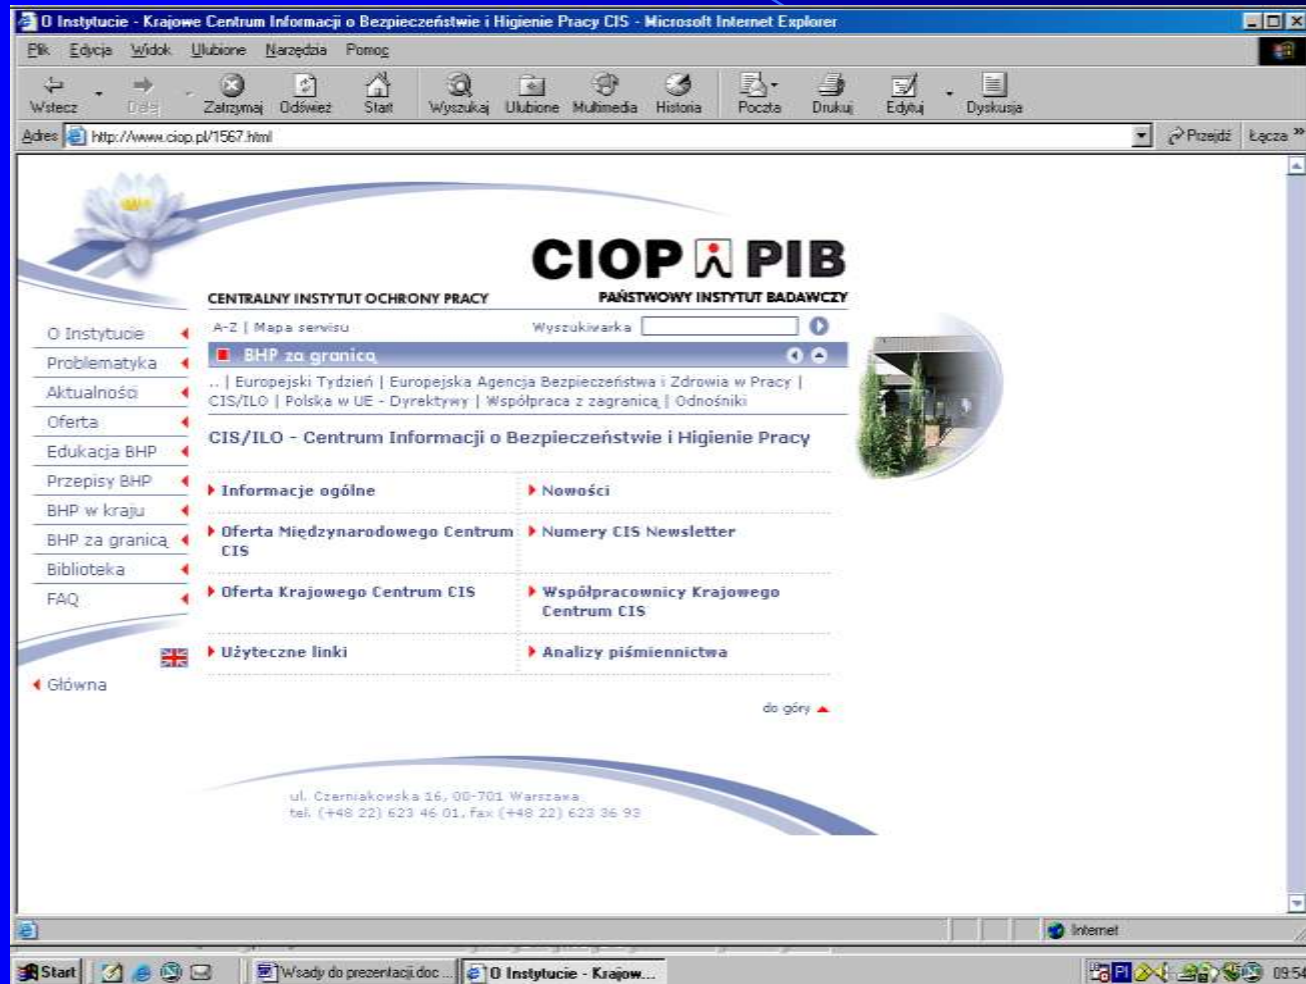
O Instytucie - Krajowe Centrum Informacji o Bezpieczeństwie i Higienie Pracy CIS - Microsoft Internet Explorer

Plik Edycja Widok Ulubione Narzędzia Pomoc

Wstecz Dalej Zatrzymaj Odśwież Start Wyszukaj Ulubione Multimedia Historia Poczta Drukuj Edytuj Dyskusja

Adres http://www.ciop.pl/1567.html Przejdź Łącza

CIOP PIB

CENTRALNY INSTYTUT OCHRONY PRACY

PAŃSTWOWY INSTYTUT BADAWCZY

O Instytucie
Problematyka
Aktualności
Oferta
Edukacja BHP
Przepisy BHP
BHP w kraju
BHP za granicą
Biblioteka
FAQ

Główna

A-Z | Mapa serwisu

Wyszukiwarka

BHP za granicą

.. | Europejski Tydzień | Europejska Agencja Bezpieczeństwa i Zdrowia w Pracy | CIS/ILO | Polska w UE - Dyrektywy | Współpraca z zagranicą | Odnośniki

CIS/ILO - Centrum Informacji o Bezpieczeństwie i Higienie Pracy

| | |
|---|---|
| Informacje ogólne | Nowości |
| Oferta Międzynarodowego Centrum CIS | Numery CIS Newsletter |
| Oferta Krajowego Centrum CIS | Współpracownicy Krajowego Centrum CIS |
| Użyteczne linki | Analizy piśmiennictwa |

do góry

ul. Czerniakowska 16, 00-701 Warszawa
tel. (+48 22) 623 46 01, fax (+48 22) 623 36 93

Internet

Start Wsady do prezentacji.doc ... O Instytucie - Krajow... 09:54